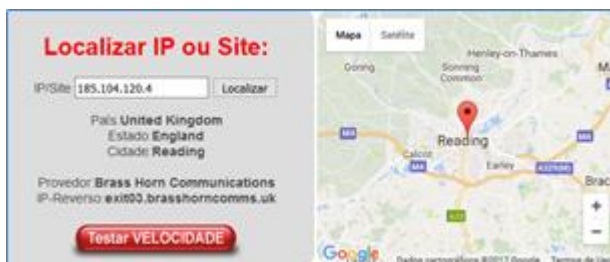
Localizar IP ou Site:

IP/Site 185.104.120.4 Localizar

País United Kingdom
Estado England
Cidade Reading

Provedor Brass Horn Communications
IP-Reverso exit03.brasshorncomms.uk

Testar VELOCIDADE

Mapa Satélite

Henley-on-Thames
Goring
Sonning Common
M
M4
Reading
Calcot
Earley
A329(M)
Brac
M4
A33
+
−
Google
Dados cartográficos ©2017 Google Termos de Uso